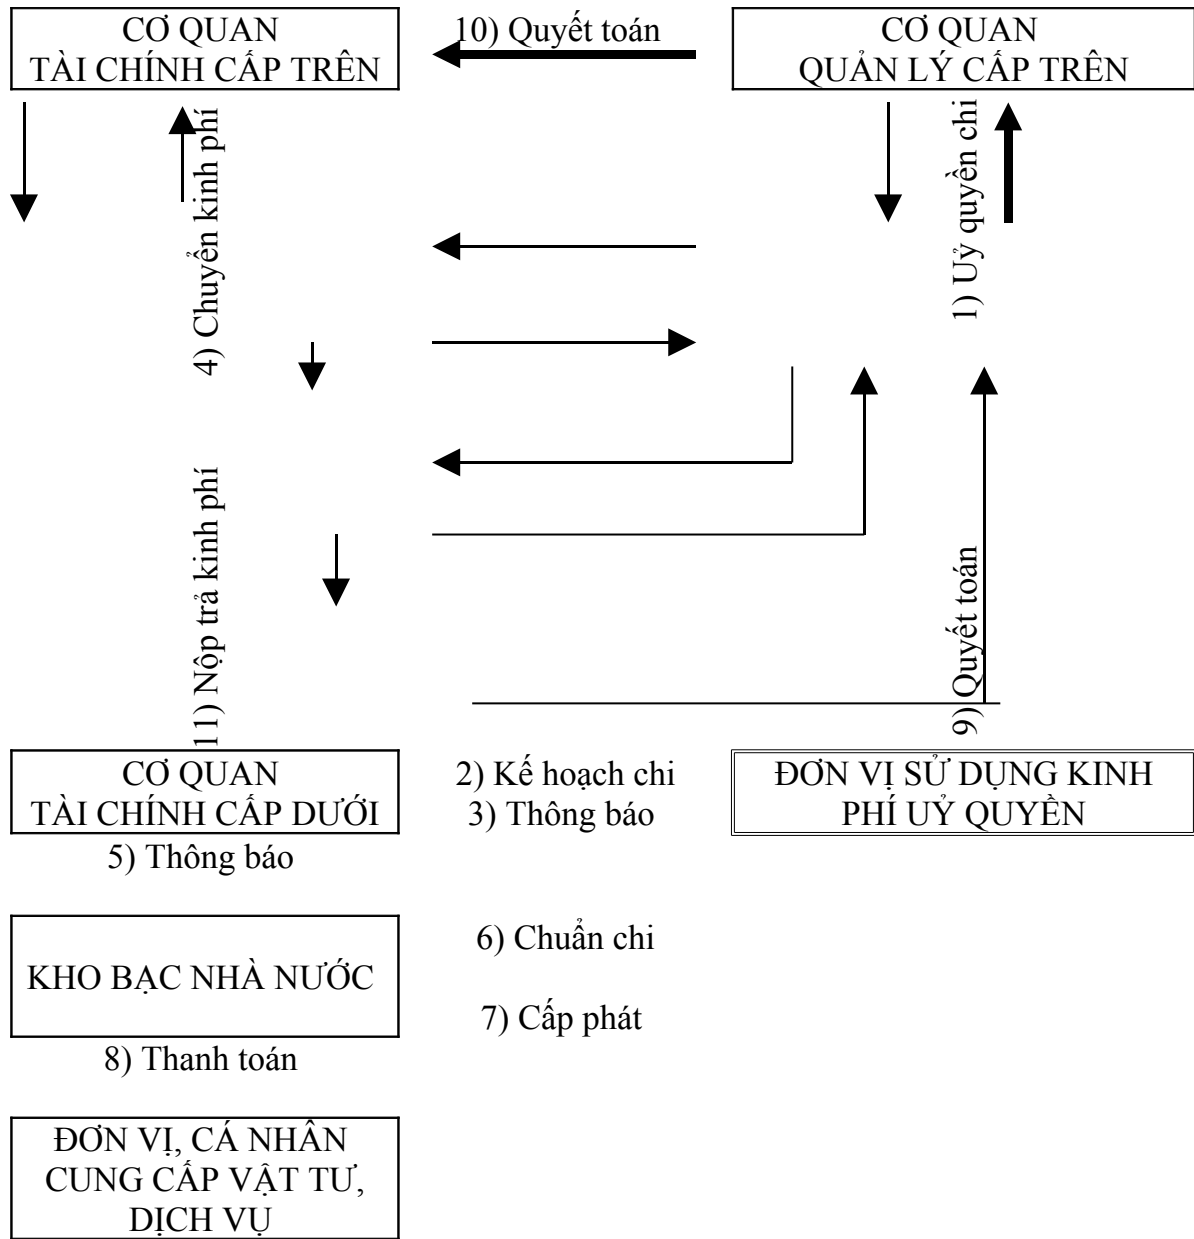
CƠ QUAN TÀI CHÍNH CẤP TRÊN

10) Quyết toán

CƠ QUAN QUẢN LÝ CẤP TRÊN

4) Chuyển kinh phí

1) Uỷ quyền chi

11) Nộp trả kinh phí

9) Quyết toán

CƠ QUAN TÀI CHÍNH CẤP DƯỚI

2) Kế hoạch chi
3) Thông báo

ĐƠN VỊ SỬ DỤNG KINH PHÍ UỶ QUYỀN

5) Thông báo

6) Chuẩn chi

KHO BẠC NHÀ NƯỚC

7) Cấp phát

8) Thanh toán

ĐƠN VỊ, CÁ NHÂN CUNG CẤP VẬT TƯ, DỊCH VỤ